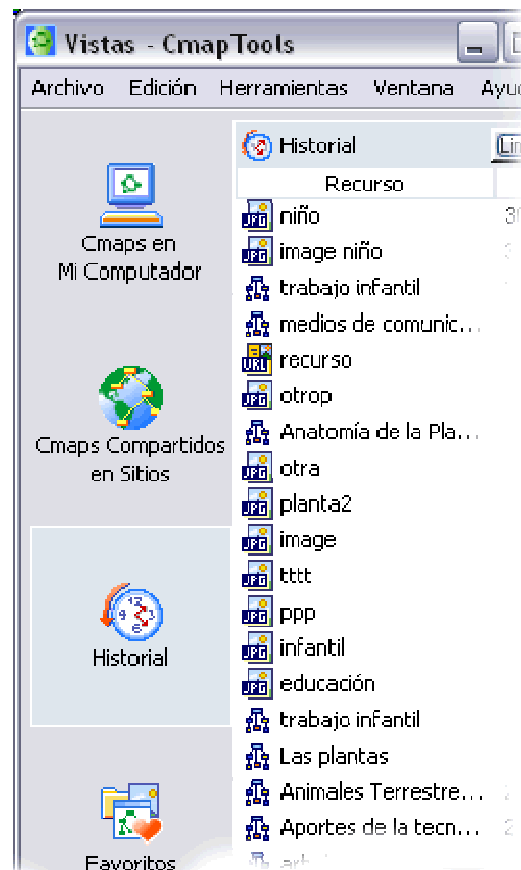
Vistas - CmapTools

Archivo Edición Herramientas Ventana Ayu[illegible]

Cmaps en Mi Computador

Cmaps Compartidos en Sitios

Historial

Favoritos

Historial Lin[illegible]

Recurso

JPG niño 3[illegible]
JPG image niño
trabajo infantil
medios de comunic...
URL recurso
JPG otrop
Anatomía de la Pla...
JPG otra
JPG planta2
JPG image
JPG tttt
JPG ppp
JPG infantil
JPG educación
trabajo infantil
Las plantas
Animales Terrestre...
Aportes de la tecn...
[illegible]